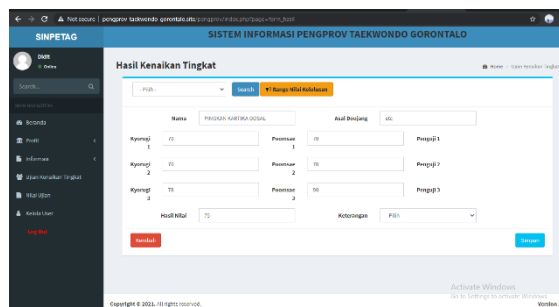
← → C ▲ Not secure | pengprov.taekwondo-gorontalo.ub/pengprov/index.php?page=form_hasil

SINPETAG

SISTEM INFORMASI PENGPROV TAEKWONDO GORONTALO

DMR
● Online

Search... 

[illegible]

Beranda

Profil

Informasi

Ujian Kenaikan Tingkat

Nilai Ujian

Kelola User

Log Out

Hasil Kenaikan Tingkat

Home > Ujian Kenaikan Tingkat

--Pilih--

Search

Range Nilai Kelulusan

Nama | PINGKAN KARTIKA DOSAL

Asal Dojang | sdc

Kyorugi 1 | 77

Poomsae 1 | 78

Penguji 1

Kyorugi 2 | 73

Poomsae 2 | 78

Penguji 2

Kyorugi 3 | 78

Poomsae 3 | 56

Penguji 3

Hasil Nilai | 73

Keterangan | Pilih

Kembali

Simpan

Copyright © 2021. All rights reserved.

Activate Windows
Go to Settings to activate Windows.

Version